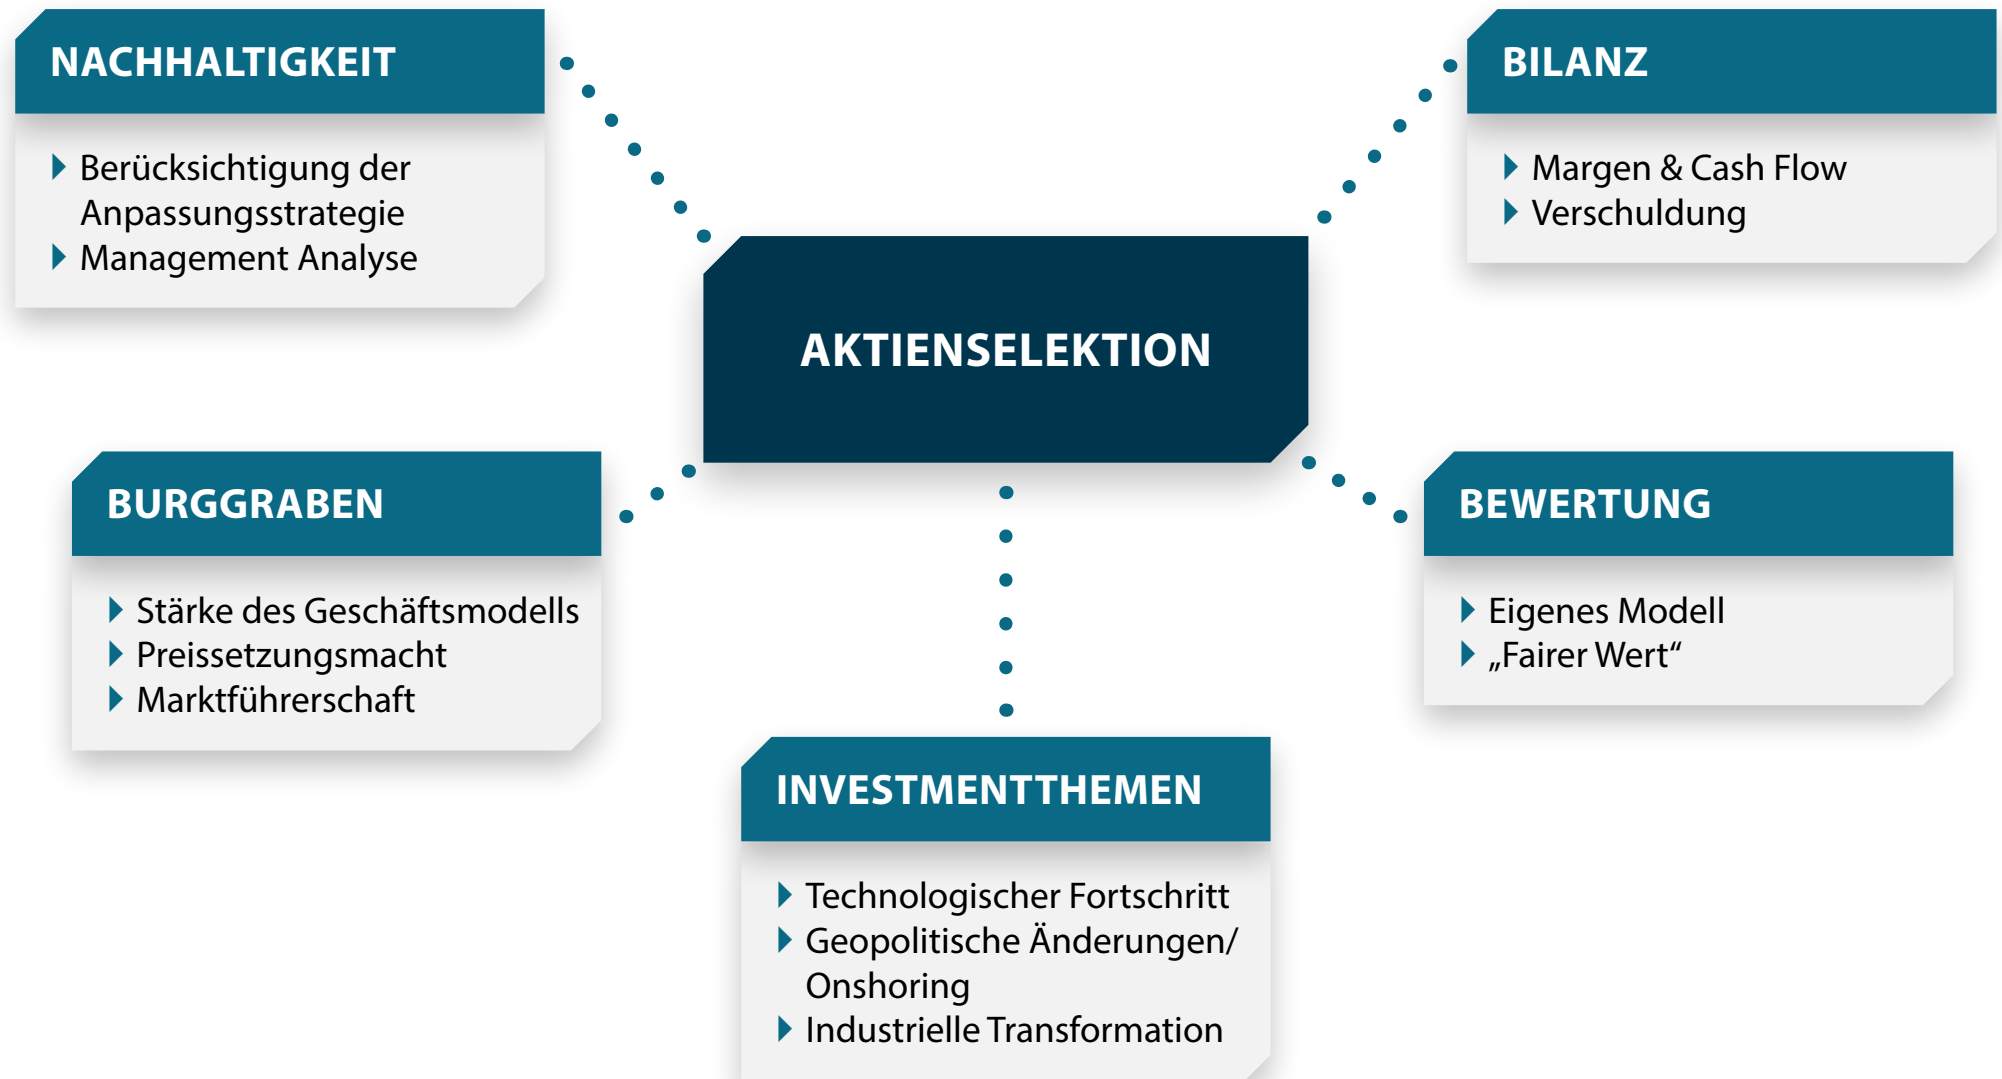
NACHHALTIGKEIT

Berücksichtigung der Anpassungsstrategie
Management Analyse

BILANZ

Margen & Cash Flow
Verschuldung

AKTIENSELEKTION

BURGGRABEN

Stärke des Geschäftsmodells
Preissetzungsmacht
Marktführerschaft

BEWERTUNG

Eigenes Modell
„Fairer Wert“

INVESTMENTTHEMEN

Technologischer Fortschritt
Geopolitische Änderungen/ Onshoring
Industrielle Transformation